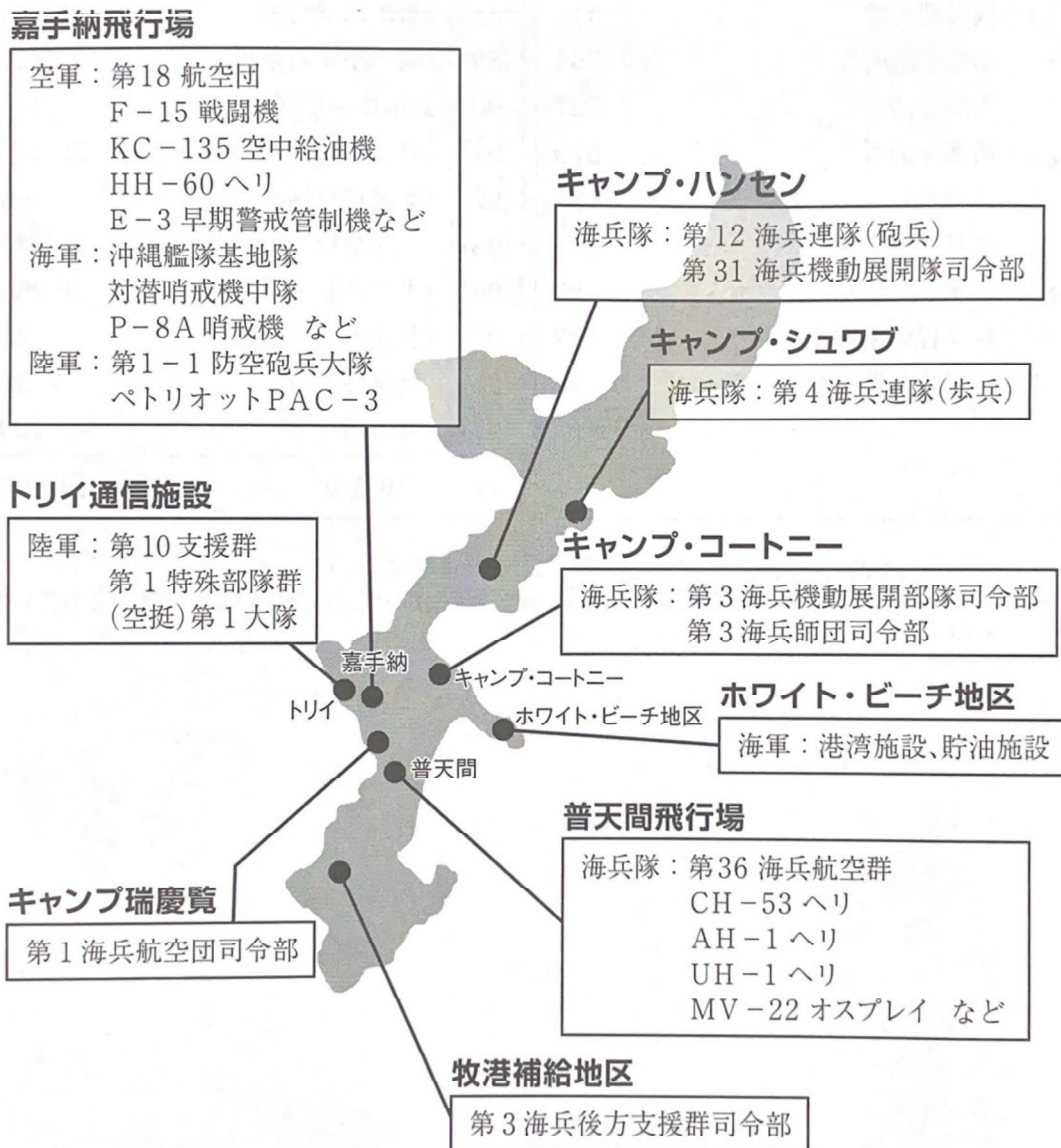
嘉手納飛行場

空軍：第18航空団
F－15戦闘機
KC－135空中給油機
HH－60ヘリ
E－3早期警戒管制機など
海軍：沖縄艦隊基地隊
対潜哨戒機中隊
P－8A哨戒機　など
陸軍：第1－1防空砲兵大隊
ペトリオットPAC－3

キャンプ・ハンセン

海兵隊：第12海兵連隊(砲兵)
第31海兵機動展開隊司令部

キャンプ・シュワブ

海兵隊：第4海兵連隊(歩兵)

トリイ通信施設

陸軍：第10支援群
第1特殊部隊群
(空挺)第1大隊

キャンプ・コートニー

海兵隊：第3海兵機動展開部隊司令部
第3海兵師団司令部

嘉手納
キャンプ・コートニー
トリイ
ホワイト・ビーチ地区
普天間

ホワイト・ビーチ地区

海軍：港湾施設、貯油施設

普天間飛行場

海兵隊：第36海兵航空群
CH－53ヘリ
AH－1ヘリ
UH－1ヘリ
MV－22オスプレイ　など

キャンプ瑞慶覧

第1海兵航空団司令部

牧港補給地区

第3海兵後方支援群司令部